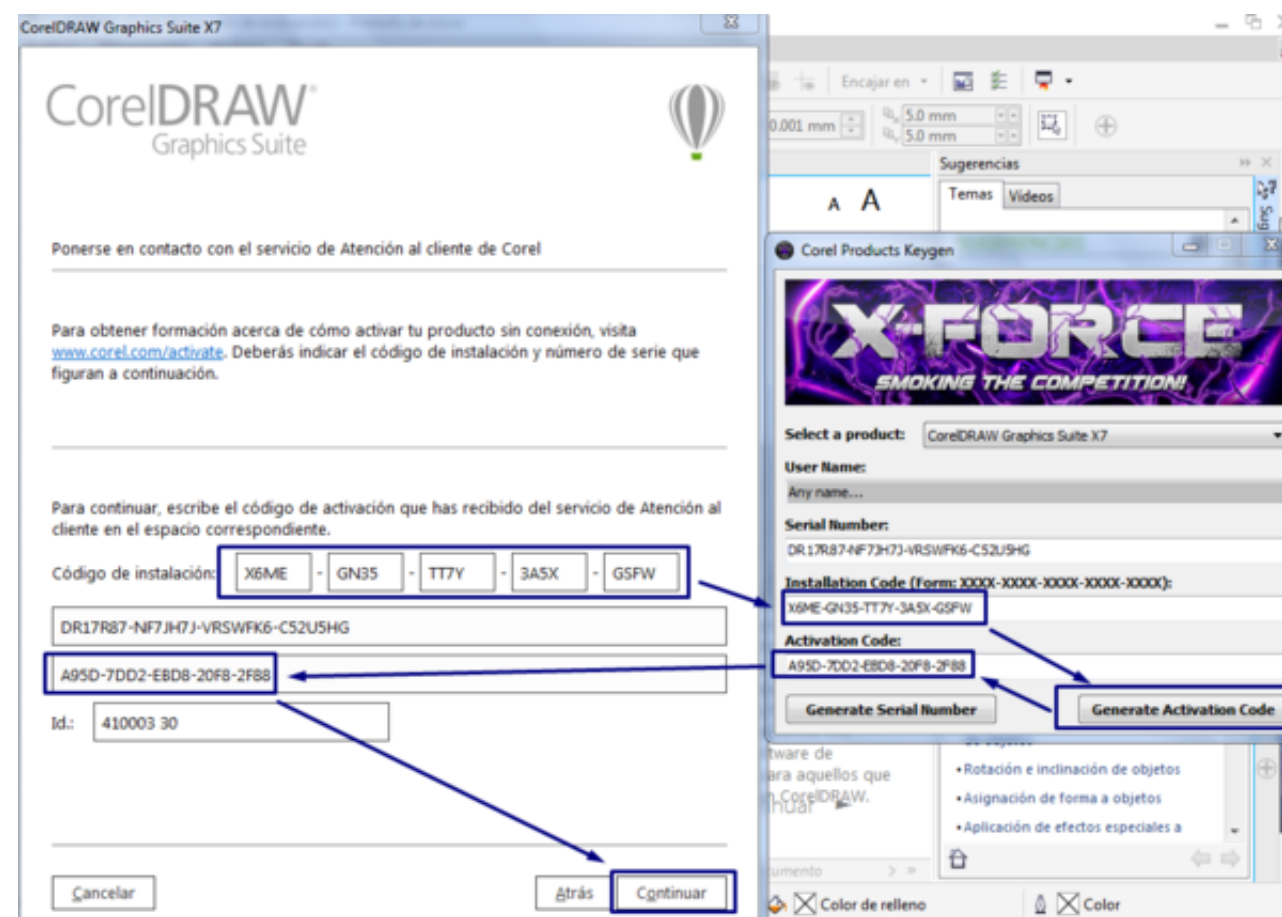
CorelDRAW Graphics Suite X7

CorelDRAW
Graphics Suite

Ponerse en contacto con el servicio de Atención al cliente de Corel

Para obtener formación acerca de cómo activar tu producto sin conexión, visita www.corel.com/activate. Deberás indicar el código de instalación y número de serie que figuran a continuación.

Para continuar, escribe el código de activación que has recibido del servicio de Atención al cliente en el espacio correspondiente.

Código de instalación: X6ME - GN35 - TT7Y - 3A5X - GSFW

DR17R87-NF7JH7J-VRSWFK6-C52U5HG

A95D-7DD2-EBD8-20F8-2F88

Id.: 410003 30

Cancelar

Atrás Continuar

Encajar en
0.001 mm
5.0 mm
5.0 mm
Sugerencias
Temas Videos

Corel Products Keygen

X-FORCE
SMOKING THE COMPETITION!

Select a product: CorelDRAW Graphics Suite X7
User Name:
Any name...
Serial Number:
DR17R87-NF7JH7J-VRSWFK6-C52U5HG
Installation Code (Form: XXXX-XXXX-XXXX-XXXX-XXXX):
X6ME-GN35-TT7Y-3A5X-GSFW
Activation Code:
A95D-7DD2-EBD8-20F8-2F88

Generate Serial Number
Generate Activation Code

tware de
ara aquellos que
CorelDRAW.
nuar

• Rotación e inclinación de objetos
• Asignación de forma a objetos
• Aplicación de efectos especiales a

Color de relleno
Color